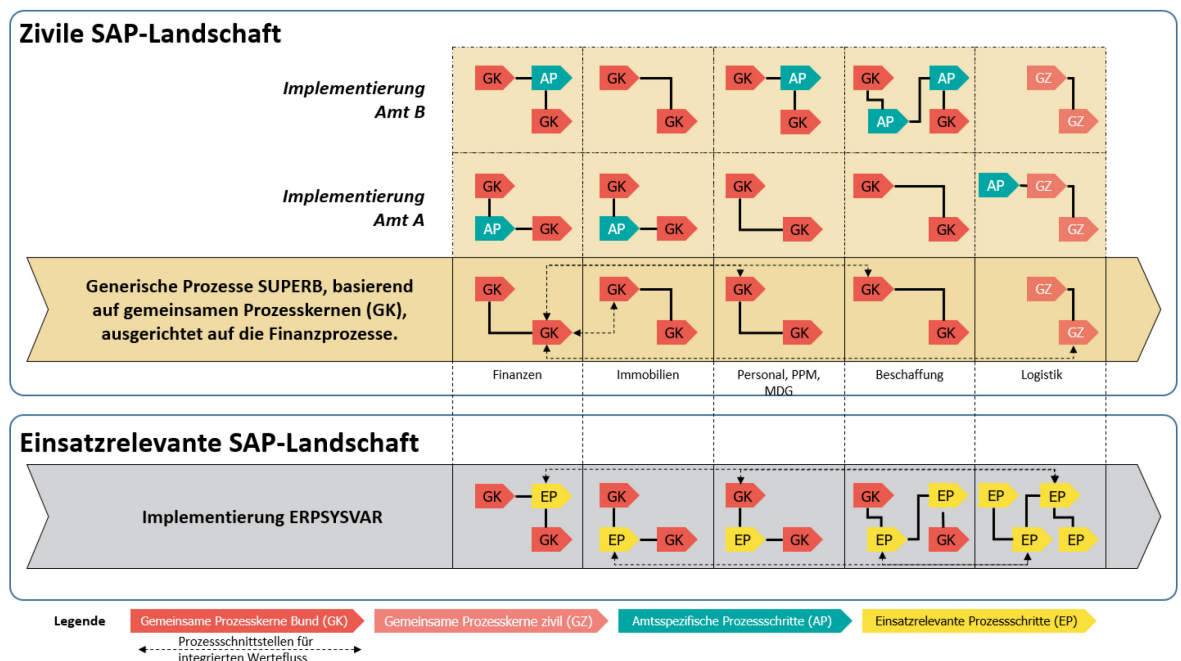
Zivile SAP-Landschaft

Implementierung Amt B

GK AP GK | GK GK | GK AP GK | GK AP AP GK | GZ GZ

Implementierung Amt A

GK AP GK | GK AP GK | GK GK | GK GK | AP GZ GZ

Generische Prozesse SUPERB, basierend auf gemeinsamen Prozesskernen (GK), ausgerichtet auf die Finanzprozesse.

GK GK | GK GK | GK GK | GK GK | GZ GZ

Finanzen | Immobilien | Personal, PPM, MDG | Beschaffung | Logistik

Einsatzrelevante SAP-Landschaft

Implementierung ERPSYSVAR

GK EP GK | GK EP GK | GK EP GK | GK EP EP GK | EP EP EP EP

Legende Gemeinsame Prozesskerne Bund (GK) Gemeinsame Prozesskerne zivil (GZ) Amtsspezifische Prozessschritte (AP) Einsatzrelevante Prozessschritte (EP)

Prozessschnittstellen für integrierten Wertefluss